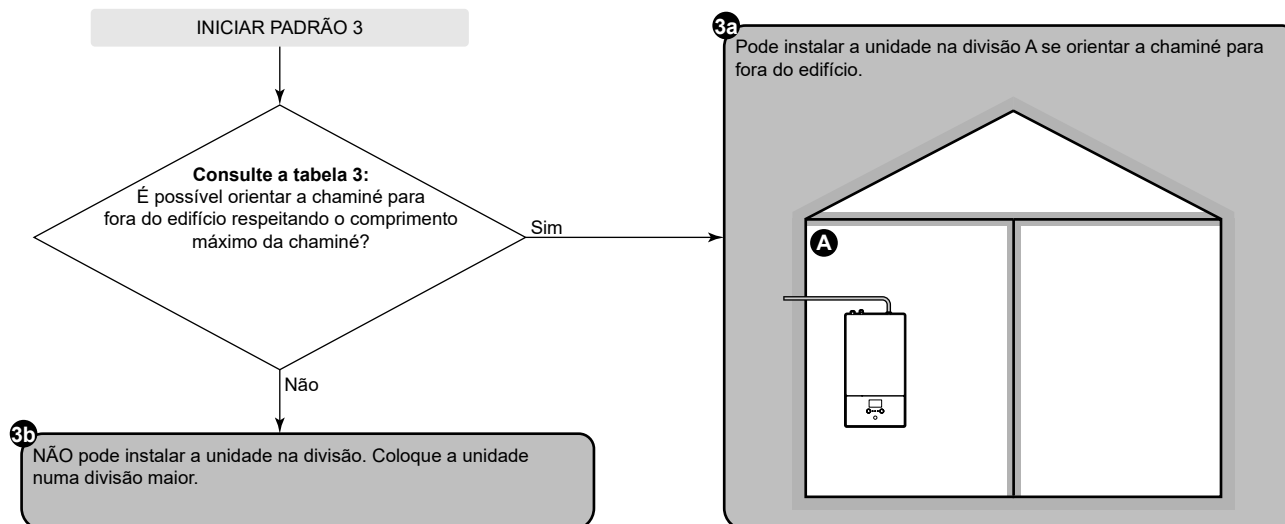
INICIAR PADRÃO 3

**Consulte a tabela 3:**
É possível orientar a chaminé para fora do edifício respeitando o comprimento máximo da chaminé?

Sim

Não

3a
Pode instalar a unidade na divisão A se orientar a chaminé para fora do edifício.

A

3b
NÃO pode instalar a unidade na divisão. Coloque a unidade numa divisão maior.